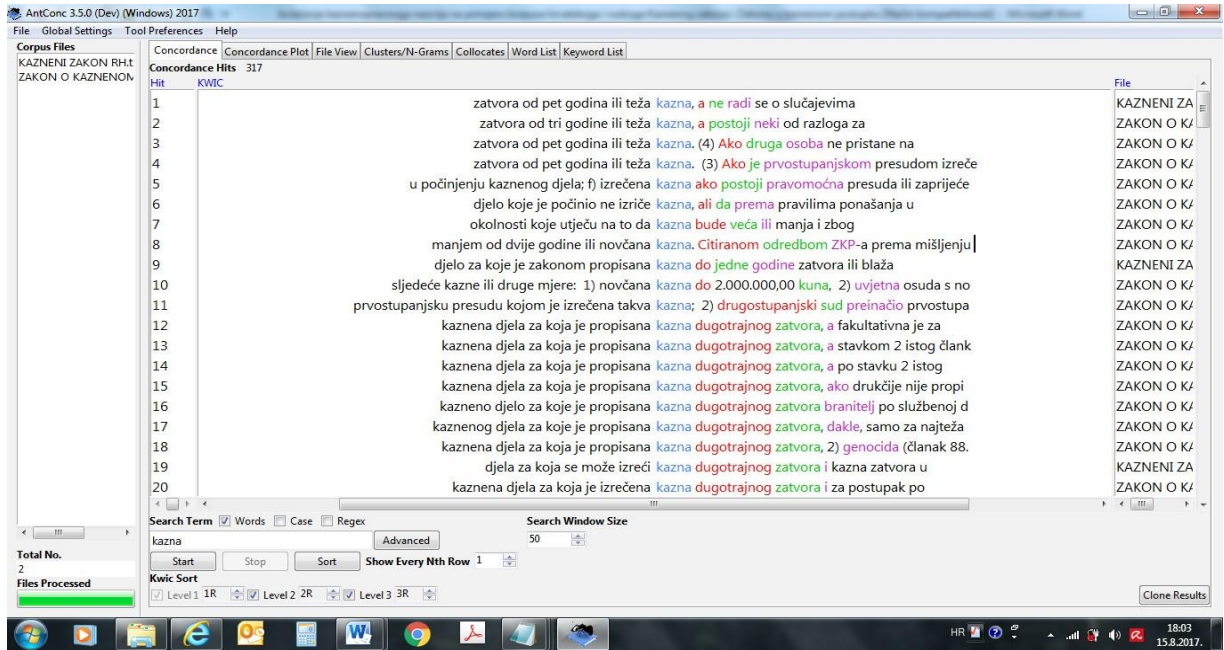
AntConc 3.5.0 (Dev) (Windows) 2017

File Global Settings Tool Preferences Help

Corpus Files
KAZNENI ZAKON RH.t
ZAKON O KAZNENOM

Concordance | Concordance Plot | File View | Clusters/N-Grams | Collocates | Word List | Keyword List

Concordance Hits 317

| Hit | KWIC | File |
|---|---|---|
| 1 | zatvora od pet godina ili teža kazna, a ne radi se o slučajevima | KAZNENI ZA |
| 2 | zatvora od tri godine ili teža kazna, a postoji neki od razloga za | ZAKON O K |
| 3 | zatvora od pet godina ili teža kazna. (4) Ako druga osoba ne pristane na | ZAKON O K |
| 4 | zatvora od pet godina ili teža kazna. (3) Ako je prvostupanjskom presudom izreče | ZAKON O K |
| 5 | u počinjenju kaznenog djela; f) izrečena kazna ako postoji pravomoćna presuda ili zaprijeće | ZAKON O K |
| 6 | djelo koje je počinio ne izriče kazna, ali da prema pravilima ponašanja u | ZAKON O K |
| 7 | okolnosti koje utječu na to da kazna bude veća ili manja i zbog | ZAKON O K |
| 8 | manjem od dvije godine ili novčana kazna. Citiranom odredbom ZKP-a prema mišljenju | ZAKON O K |
| 9 | djelo za koje je zakonom propisana kazna do jedne godine zatvora ili blaža | KAZNENI ZA |
| 10 | sljedeće kazne ili druge mjere: 1) novčana kazna do 2.000.000,00 kuna, 2) uvjetna osuda s no | ZAKON O K |
| 11 | prvostupanjsku presudu kojom je izrečena takva kazna; 2) drugostupanjski sud preinačio prvostupa | ZAKON O K |
| 12 | kaznena djela za koja je propisana kazna dugotrajnog zatvora, a fakultativna je za | ZAKON O K |
| 13 | kaznena djela za koja je propisana kazna dugotrajnog zatvora, a stavkom 2 istog članak | ZAKON O K |
| 14 | kaznena djela za koja je propisana kazna dugotrajnog zatvora, a po stavku 2 istog | ZAKON O K |
| 15 | kaznena djela za koja je propisana kazna dugotrajnog zatvora, ako drukčije nije propi | ZAKON O K |
| 16 | kazneno djelo za koje je propisana kazna dugotrajnog zatvora branitelj po službenoj d | ZAKON O K |
| 17 | kaznenog djela za koje je propisana kazna dugotrajnog zatvora, dakle, samo za najteža | ZAKON O K |
| 18 | kaznena djela za koja je propisana kazna dugotrajnog zatvora, 2) genocida (članak 88. | ZAKON O K |
| 19 | djela za koja se može izreći kazna dugotrajnog zatvora i kazna zatvora u | KAZNENI ZA |
| 20 | kaznena djela za koja je izrečena kazna dugotrajnog zatvora i za postupak po | ZAKON O K |

Search Term ☑ Words ☐ Case ☐ Regex
kazna
Advanced
Search Window Size
50
Start Stop Sort Show Every Nth Row 1
Kwic Sort
Level 1 1R Level 2 2R Level 3 3R
Clone Results

Total No.
2
Files Processed

HR 18:03 15.8.2017.